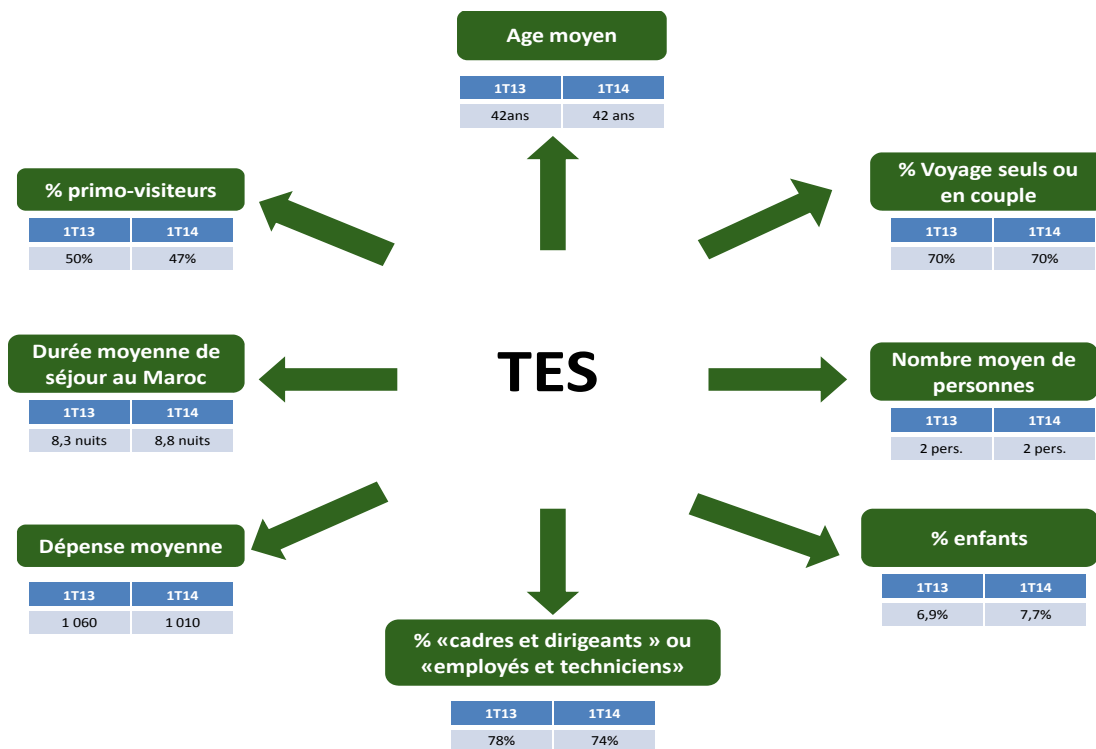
Age moyen

| 1T13 | 1T14 |
|---|---|
| 42ans | 42 ans |

% primo-visiteurs

| 1T13 | 1T14 |
|---|---|
| 50% | 47% |

% Voyage seuls ou en couple

| 1T13 | 1T14 |
|---|---|
| 70% | 70% |

Durée moyenne de séjour au Maroc

| 1T13 | 1T14 |
|---|---|
| 8,3 nuits | 8,8 nuits |

TES

Nombre moyen de personnes

| 1T13 | 1T14 |
|---|---|
| 2 pers. | 2 pers. |

Dépense moyenne

| 1T13 | 1T14 |
|---|---|
| 1 060 | 1 010 |

% enfants

| 1T13 | 1T14 |
|---|---|
| 6,9% | 7,7% |

% «cadres et dirigeants » ou «employés et techniciens»

| 1T13 | 1T14 |
|---|---|
| 78% | 74% |